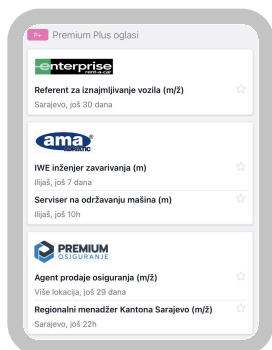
P+ Premium Plus oglasi

enterprise rent-a-car

Referent za iznajmljivanje vozila (m/ž)
Sarajevo, još 30 dana

ama

IWE inženjer zavarivanja (m)
Ilijaš, još 7 dana

Serviser na održavanju mašina (m)
Ilijaš, još 10h

PREMIUM OSIGURANJE

Agent prodaje osiguranja (m/ž)
Više lokacija, još 29 dana

Regionalni menadžer Kantona Sarajevo (m/ž)
Sarajevo, još 22h